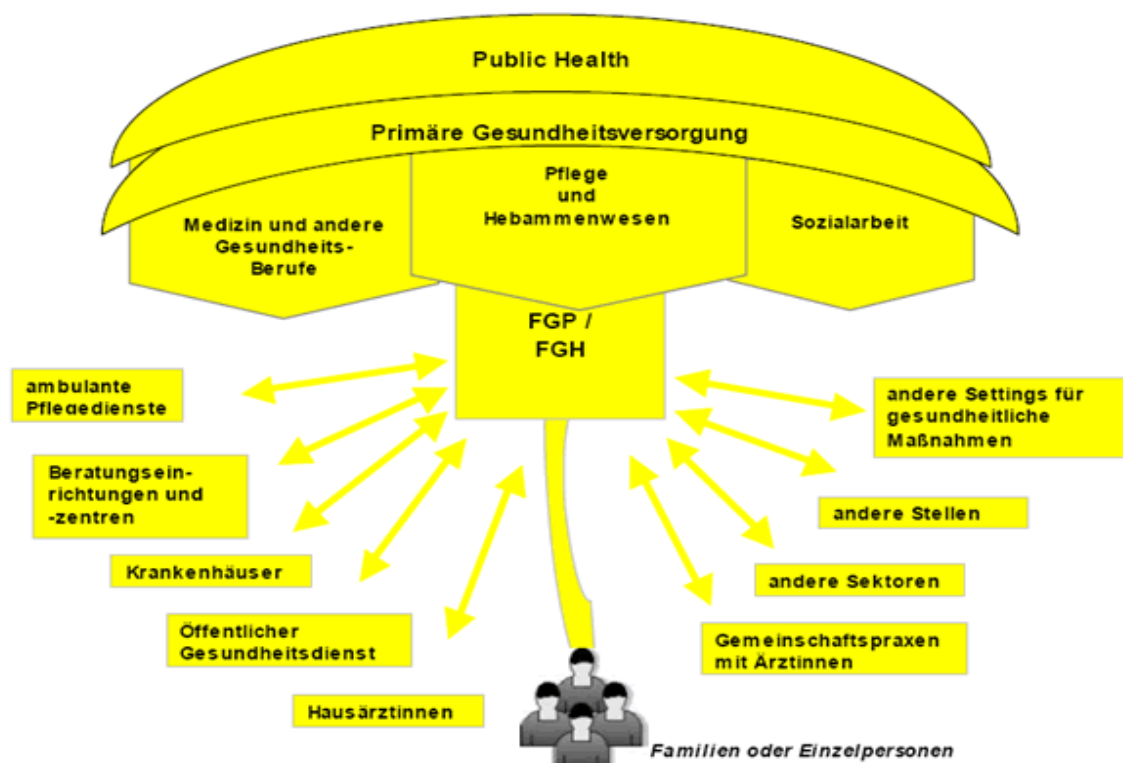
Public Health

Primäre Gesundheitsversorgung

Medizin und andere Gesundheits-Berufe

Pflege und Hebammenwesen

Sozialarbeit

FGP / FGH

ambulante Pflegedienste

Beratungseinrichtungen und -zentren

Krankenhäuser

Öffentlicher Gesundheitsdienst

Hausärztinnen

andere Settings für gesundheitliche Maßnahmen

andere Stellen

andere Sektoren

Gemeinschaftspraxen mit Ärztinnen

Familien oder Einzelpersonen